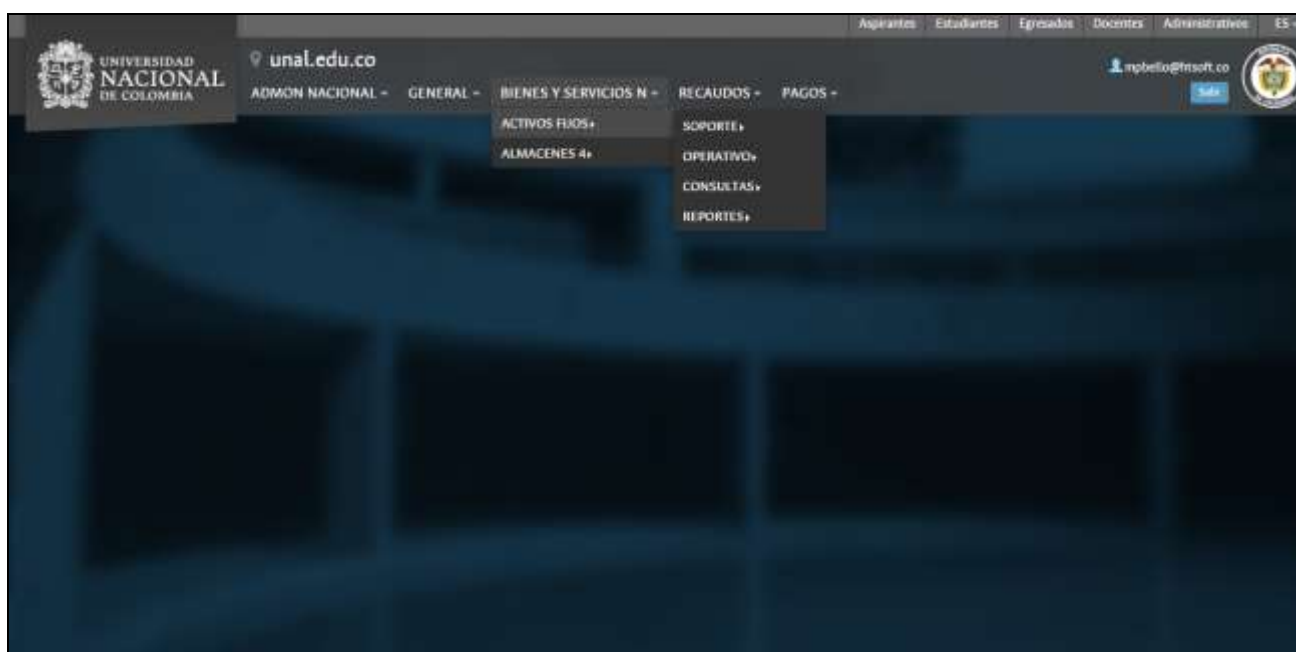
Aspirantes Estudiantes Egresados Docentes Administrativos ES

UNIVERSIDAD NACIONAL DE COLOMBIA

unal.edu.co

ADMON NACIONAL GENERAL BIENES Y SERVICIOS N RECAUDOS PAGOS

mpbello@fitsoft.co

Salir

ACTIVOS FIJOS

ALMACENES 4

SOPORTE

OPERATIVO

CONSULTAS

REPORTES